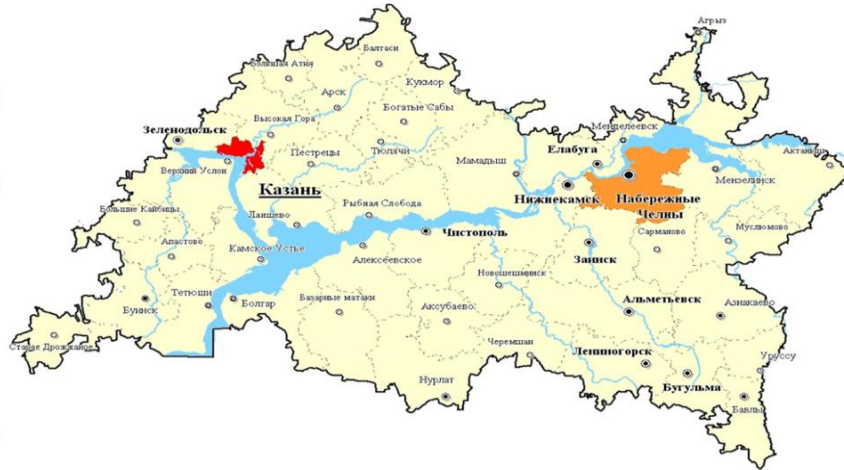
Агрыз
Балтаси
Большая Атня
Кукмор
Арск
Богатые Сабы
Высокая Гора
Зеленодольск
Менделеевск
Пестрецы
Тюлячи
Елабуга
Актаныш
Мамадыш
Верхний Услон
Казань
Мензелинск
Нижнекамск
Набережные Челны
Рыбная Слобода
Большие Кайбицы
Лаишево
Чистополь
Сарманово
Мусліомово
Апастово
Камское Устье
Алексеевское
Заинск
Новошешминск
Тетюши
Болгар
Базарные матаки
Аксубаево
Альметьевск
Азнакаево
Буинск
Старое Дрожжаное
Черемшан
Лениногорск
Уруссу
Нурлат
Бугульма
Бавлы